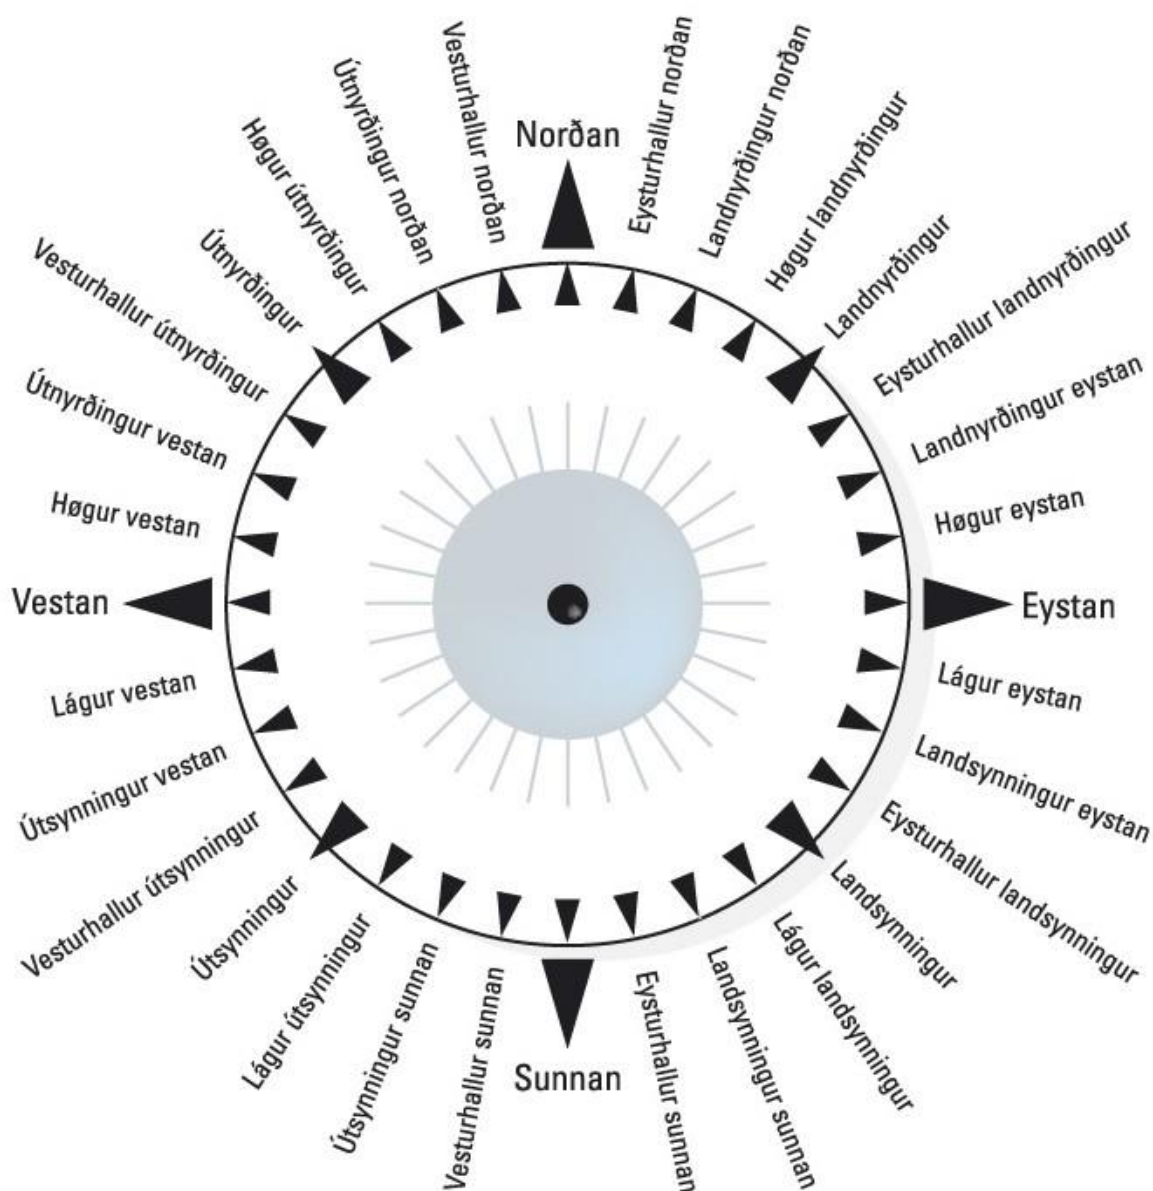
Norðan
Eysturhallur norðan
Landnyrðingur norðan
Høgur landnyrðingur
Landnyrðingur
Eysturhallur landnyrðingur
Landnyrðingur eystan
Høgur eystan
Eystan
Lágur eystan
Landsynningur eystan
Eysturhallur landsynningur
Landsynningur
Lágur landsynningur
Landsynningur sunnan
Eysturhallur sunnan
Sunnan
Vesturhallur sunnan
Útsynningur sunnan
Lágur útsynningur
Útsynningur
Vesturhallur útsynningur
Útsynningur vestan
Lágur vestan
Vestan
Høgur vestan
Útnyrðingur vestan
Vesturhallur útnyrðingur
Útnyrðingur
Høgur útnyrðingur
Útnyrðingur norðan
Vesturhallur norðan